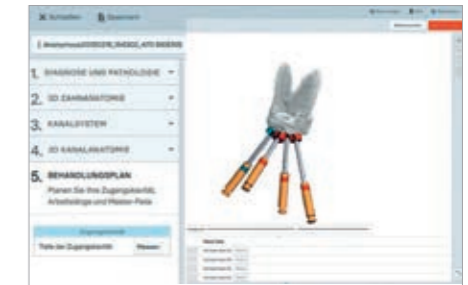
Schließen
Speichern
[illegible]
1. DIAGNOSE UND PATHOLOGIE
2. 3D ZAHNANATOMIE
3. KANALSYSTEM
4. 3D KANALANATOMIE
5. BEHANDLUNGSPLAN
Planen Sie Ihre Zugangskavität, Arbeitslänge und Master-Feile
Zugangskavität
Tiefe der Zugangskavität
Messen
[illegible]